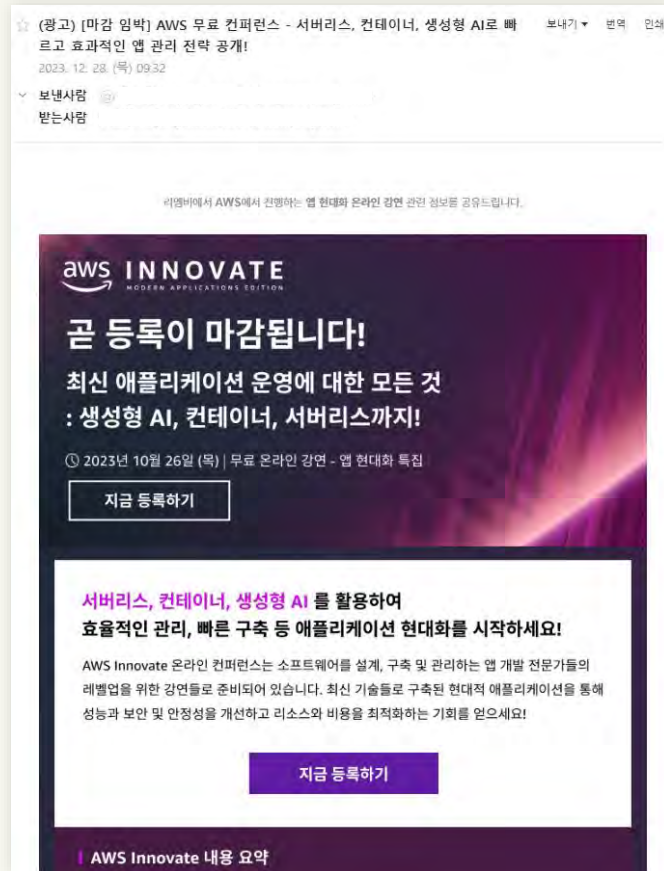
(광고) [마감 임박] AWS 무료 컨퍼런스 - 서버리스, 컨테이너, 생성형 AI로 빠르고 효과적인 앱 관리 전략 공개!

보내기 ▾ 번역 인쇄

2023. 12. 28. (목) 09:32

보낸사람

받는사람

리앤비에서 AWS에서 진행하는 앱 현대화 온라인 강연 관련 정보를 공유드립니다.

aws INNOVATE
MODERN APPLICATIONS EDITION

곧 등록이 마감됩니다!

최신 애플리케이션 운영에 대한 모든 것
: 생성형 AI, 컨테이너, 서버리스까지!

2023년 10월 26일 (목) | 무료 온라인 강연 - 앱 현대화 특집

지금 등록하기

서버리스, 컨테이너, 생성형 AI 를 활용하여
효율적인 관리, 빠른 구축 등 애플리케이션 현대화를 시작하세요!

AWS Innovate 온라인 컨퍼런스는 소프트웨어를 설계, 구축 및 관리하는 앱 개발 전문가들의 레벨업을 위한 강연들로 준비되어 있습니다. 최신 기술들로 구축된 현대적 애플리케이션을 통해 성능과 보안 및 안정성을 개선하고 리스크와 비용을 최적화하는 기회를 얻으세요!

지금 등록하기

AWS Innovate 내용 요약